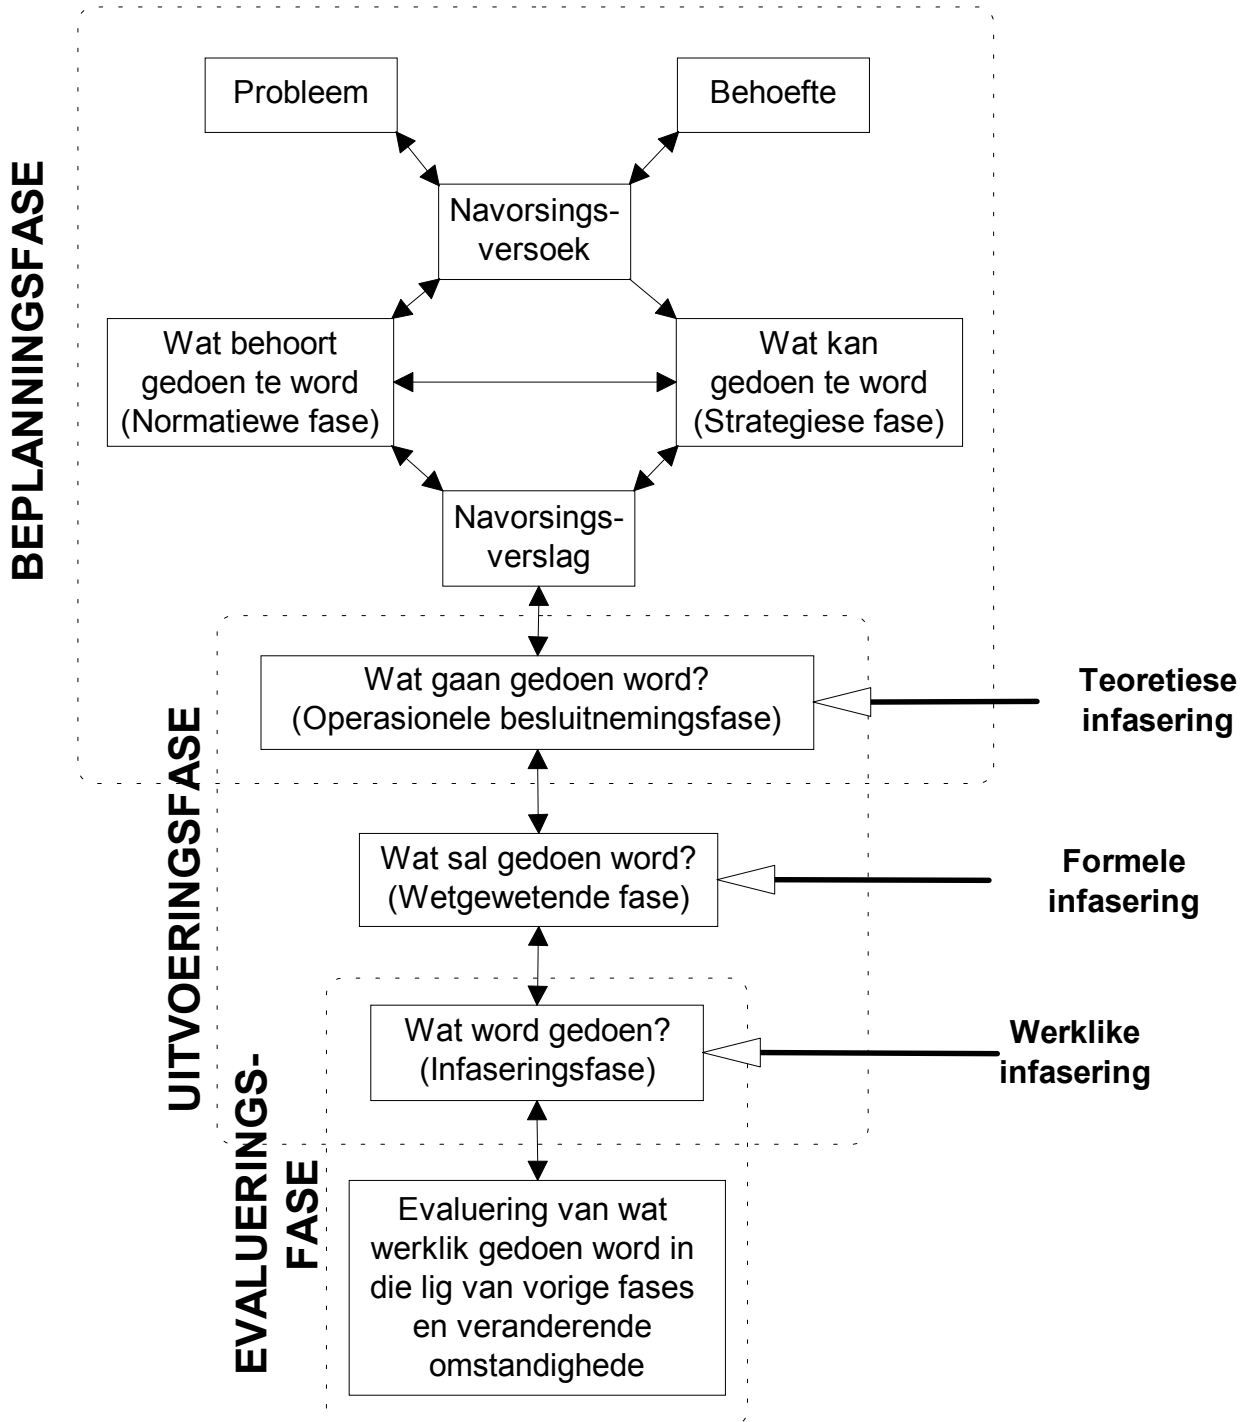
BEPLANNINGSFASE

Probleem

Behoefte

Navorsingsversoek

Wat behoort gedoen te word (Normatiewe fase)

Wat kan gedoen te word (Strategiese fase)

Navorsingsverslag

UITVOERINGSFASE

Wat gaan gedoen word? (Operasionele besluitnemingsfase)

Teoretiese infasering

Wat sal gedoen word? (Wetgewetende fase)

Formele infasering

EVALUERINGS-FASE

Wat word gedoen? (Infaseringsfase)

Werklike infasering

Evaluering van wat werklik gedoen word in die lig van vorige fases en veranderende omstandighede